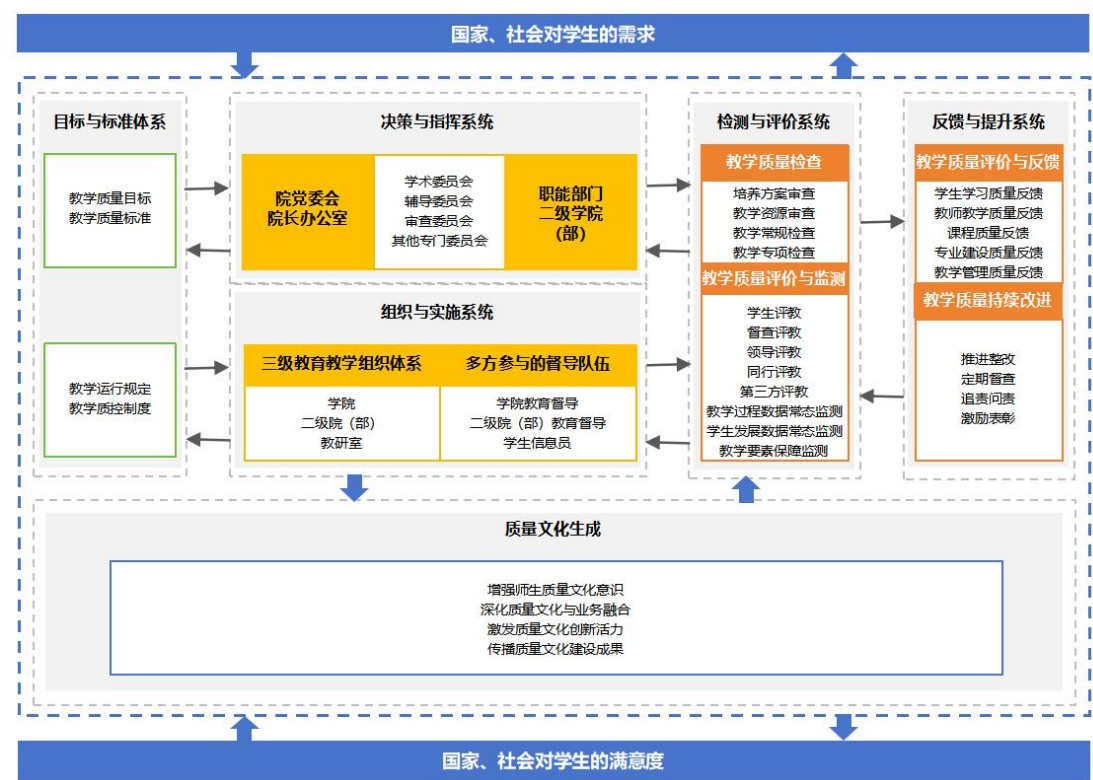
国家、社会对学生的需求

目标与标准体系

教学质量目标
教学质量标准

教学运行规定
教学质控制度

决策与指挥系统

院党委会
院长办公室

学术委员会
辅导委员会
审查委员会
其他专门委员会

职能部门
二级学院
(部)

组织与实施系统

三级教育教学组织体系

学院
二级院（部）
教研室

多方参与的督导队伍

学院教育督导
二级院（部）教育督导
学生信息员

检测与评价系统

教学质量检查

培养方案审查
教学资源审查
教学常规检查
教学专项检查

教学质量评价与监测

学生评教
督查评教
领导评教
同行评教
第三方评教
教学过程数据常态监测
学生发展数据常态监测
教学要素保障监测

反馈与提升系统

教学质量评价与反馈

学生学习质量反馈
教师教学质量反馈
课程质量反馈
专业建设质量反馈
教学管理质量反馈

教学质量持续改进

推进整改
定期督查
追责问责
激励表彰

质量文化生成

增强师生质量文化意识
深化质量文化与业务融合
激发质量文化创新活力
传播质量文化建设成果

国家、社会对学生的满意度